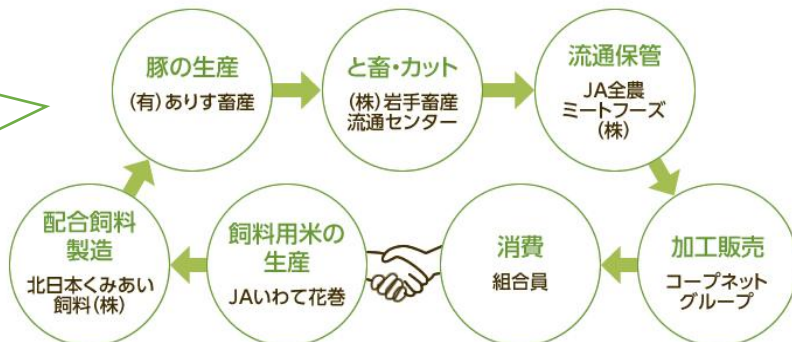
豚の生産
(有)ありす畜産

と畜・カット
(株)岩手畜産流通センター

流通保管
JA全農ミートフーズ(株)

加工販売
コープネットグループ

消費
組合員

飼料用米の生産
JAいわて花巻

配合飼料製造
北日本くみあい飼料(株)